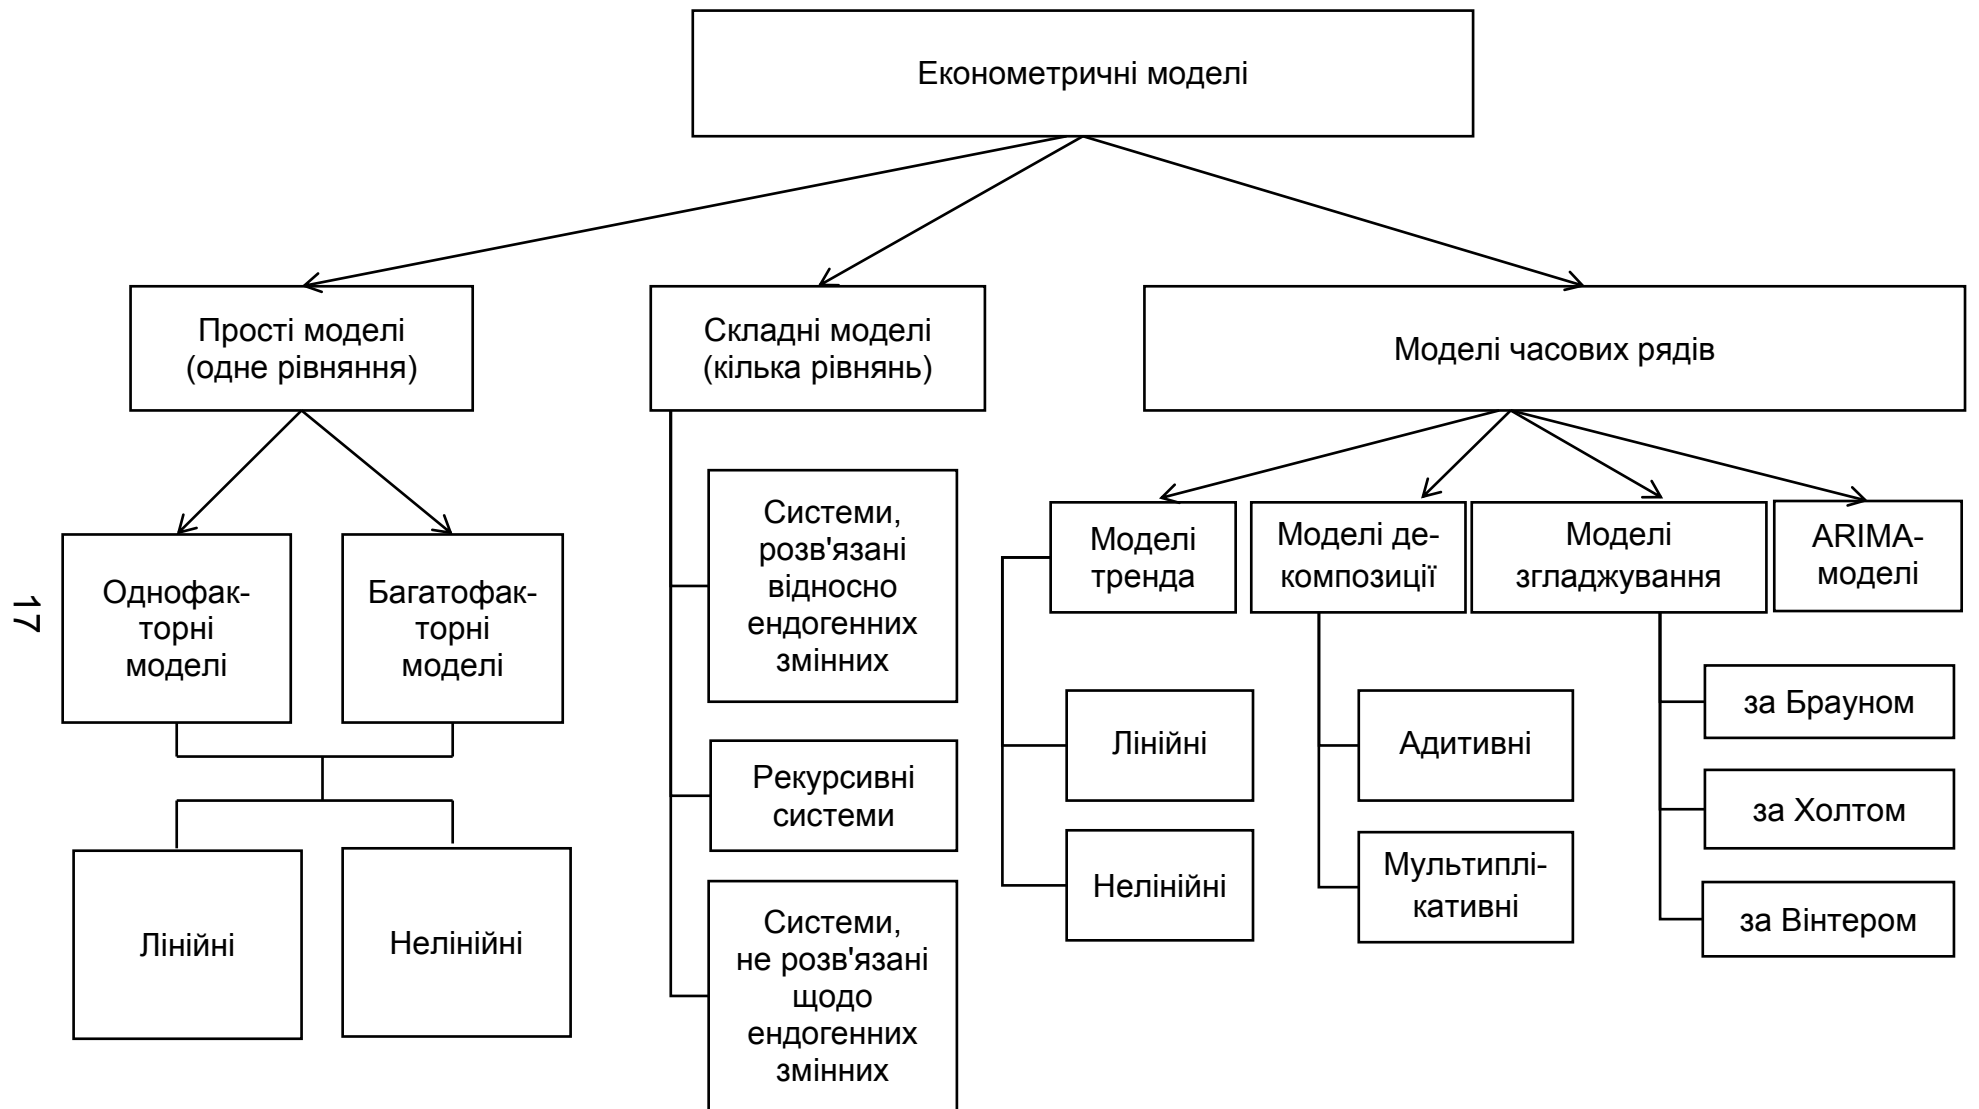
Економетричні моделі

Прості моделі (одне рівняння)

Складні моделі (кілька рівнянь)

Моделі часових рядів

Однофакторні моделі

Багатофакторні моделі

Лінійні

Нелінійні

Системи, розв'язані відносно ендогенних змінних

Рекурсивні системи

Системи, не розв'язані щодо ендогенних змінних

Моделі тренда

Лінійні

Нелінійні

Моделі декомпозиції

Адитивні

Мультиплікативні

Моделі згладжування

за Брауном

за Холтом

за Вінтером

ARIMA-моделі

17